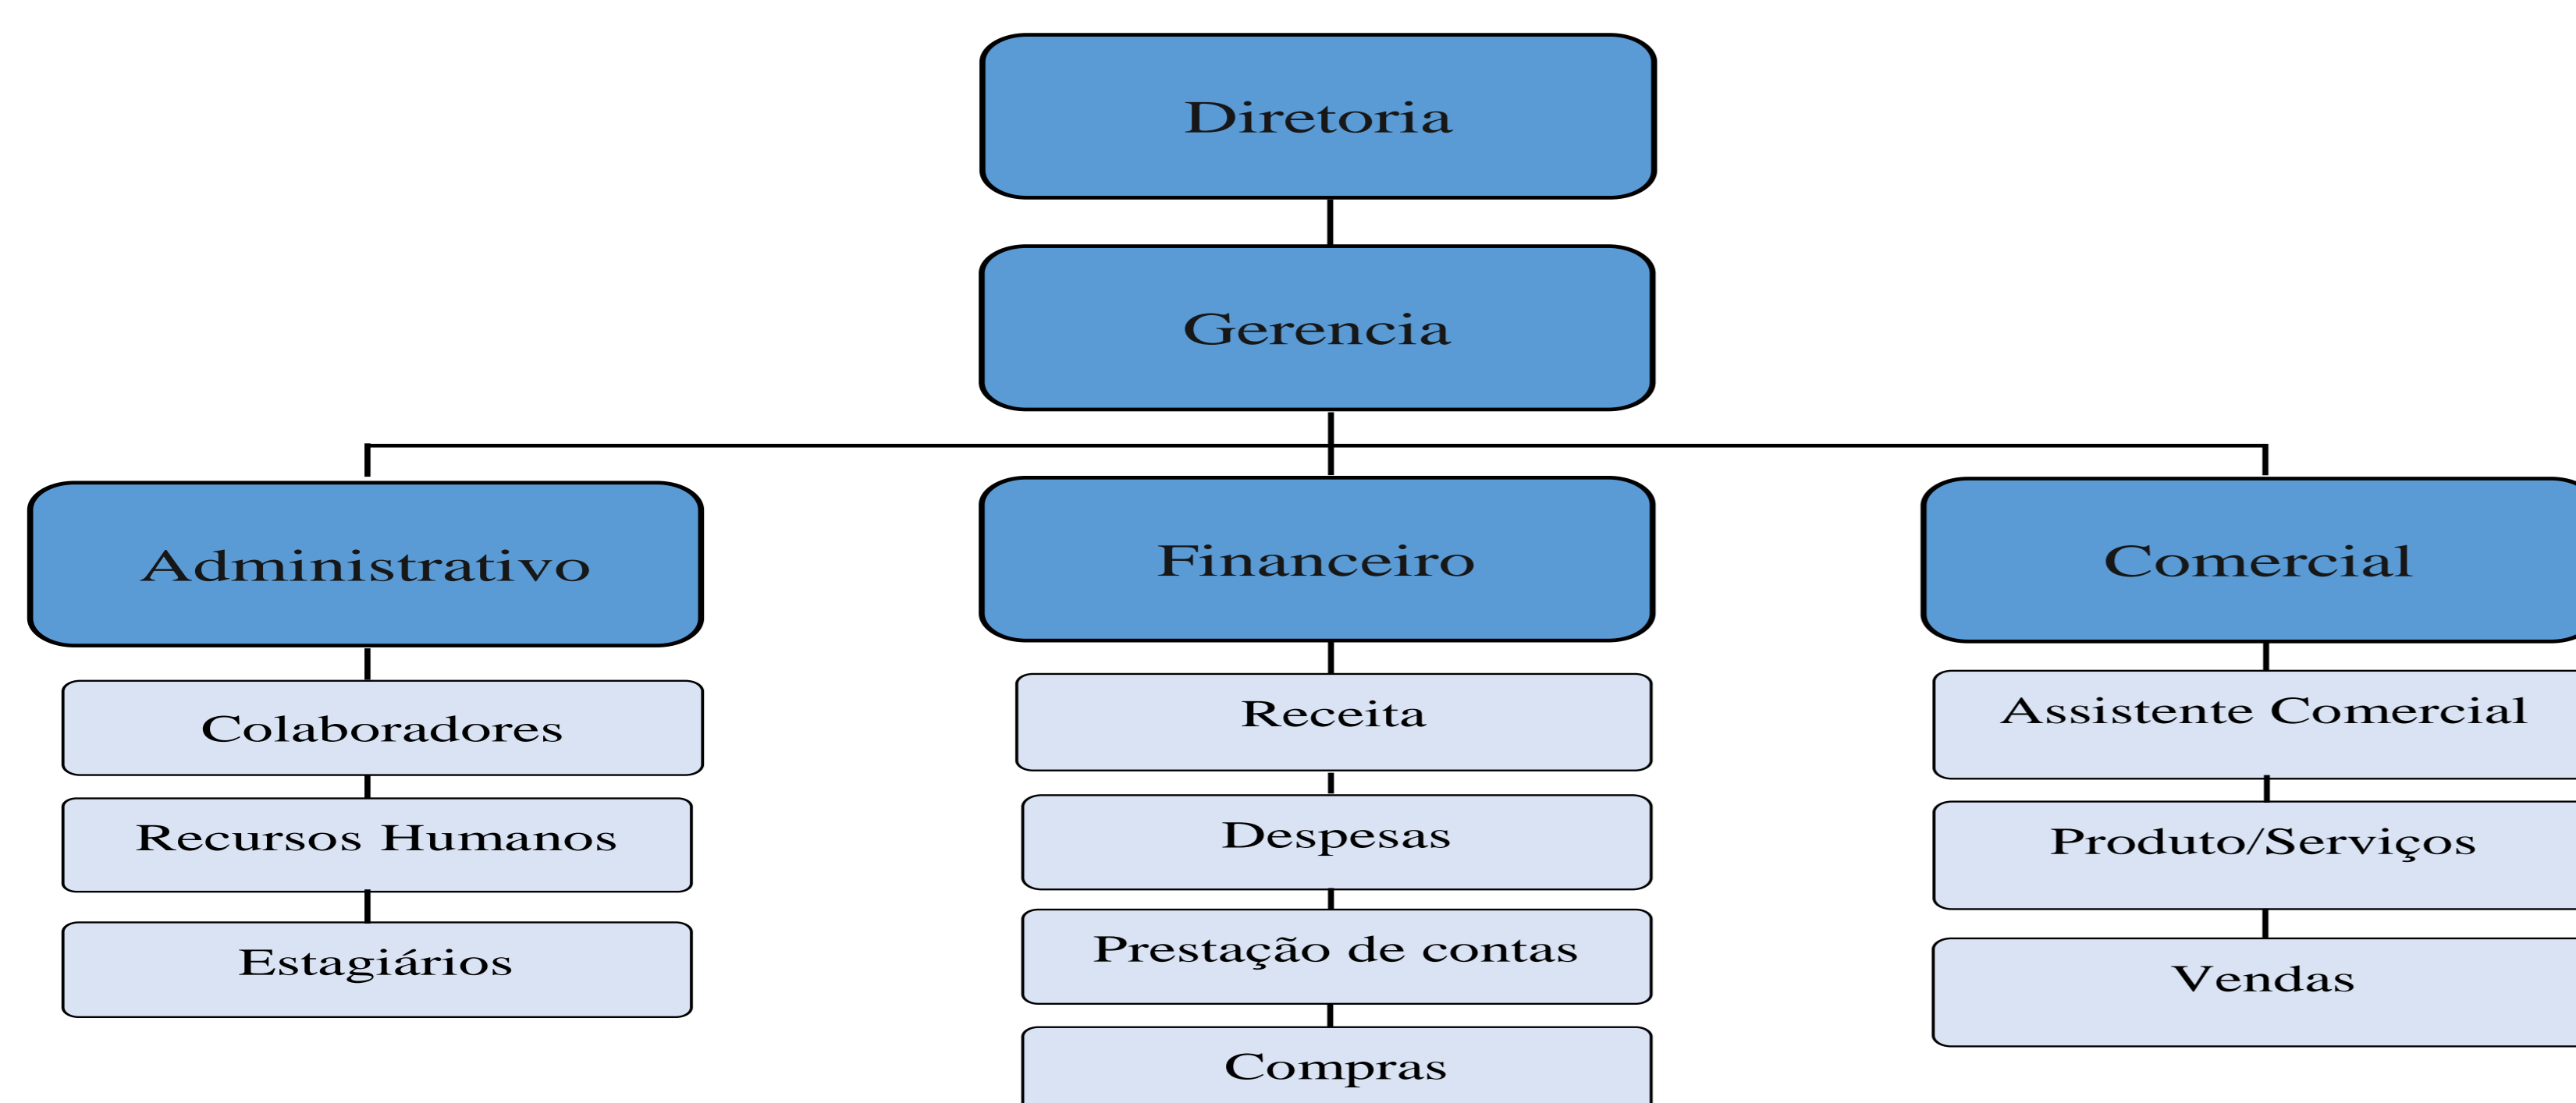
Diretoria

Gerencia

Administrativo

Colaboradores

Recursos Humanos

Estagiários

Financeiro

Receita

Despesas

Prestação de contas

Compras

Comercial

Assistente Comercial

Produto/Serviços

Vendas